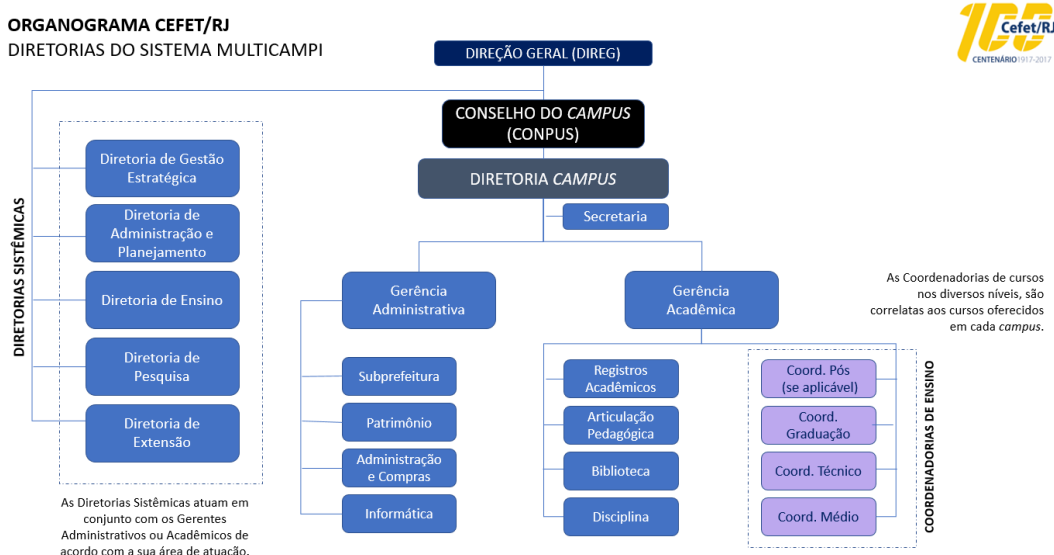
ORGANOGRAMA CEFET/RJ
DIRETORIAS DO SISTEMA MULTICAMPI

100 Cefet/RJ
CENTENÁRIO 1917-2017

DIREÇÃO GERAL (DIREG)

CONSELHO DO *CAMPUS* (CONPUS)

DIRETORIA *CAMPUS*

Secretaria

DIRETORIAS SISTÊMICAS

Diretoria de Gestão Estratégica

Diretoria de Administração e Planejamento

Diretoria de Ensino

Diretoria de Pesquisa

Diretoria de Extensão

As Diretorias Sistêmicas atuam em conjunto com os Gerentes Administrativos ou Acadêmicos de acordo com a sua área de atuação.

Gerência Administrativa

Subprefeitura

Patrimônio

Administração e Compras

Informática

Gerência Acadêmica

Registros Acadêmicos

Articulação Pedagógica

Biblioteca

Disciplina

Coord. Pós (se aplicável)

Coord. Graduação

Coord. Técnico

Coord. Médio

COORDENADORIAS DE ENSINO

As Coordenadorias de cursos nos diversos níveis, são correlatas aos cursos oferecidos em cada *campus*.